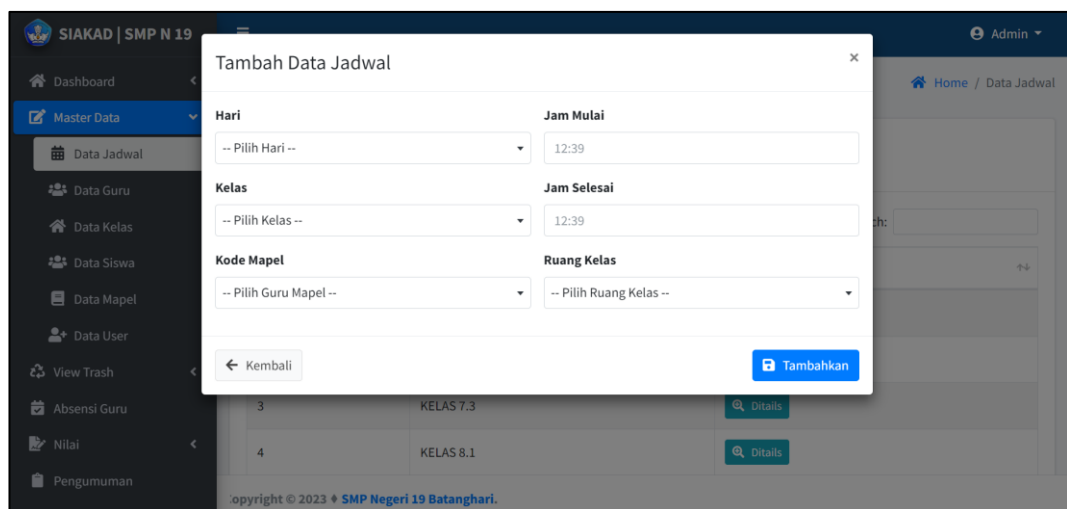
SIAKAD | SMP N 19

Admin

Dashboard

Master Data

Data Jadwal

Data Guru

Data Kelas

Data Siswa

Data Mapel

Data User

View Trash

Absensi Guru

Nilai

Pengumuman

Home / Data Jadwal

Tambah Data Jadwal

×

Hari

-- Pilih Hari --

Jam Mulai

12:39

Kelas

-- Pilih Kelas --

Jam Selesai

12:39

Kode Mapel

-- Pilih Guru Mapel --

Ruang Kelas

-- Pilih Ruang Kelas --

← Kembali

Tambahkan

ch:

| 3 | KELAS 7.3 | Ditails |
|---|---|---|
| 4 | KELAS 8.1 | Ditails |

opyright © 2023 ♦ SMP Negeri 19 Batanghari.